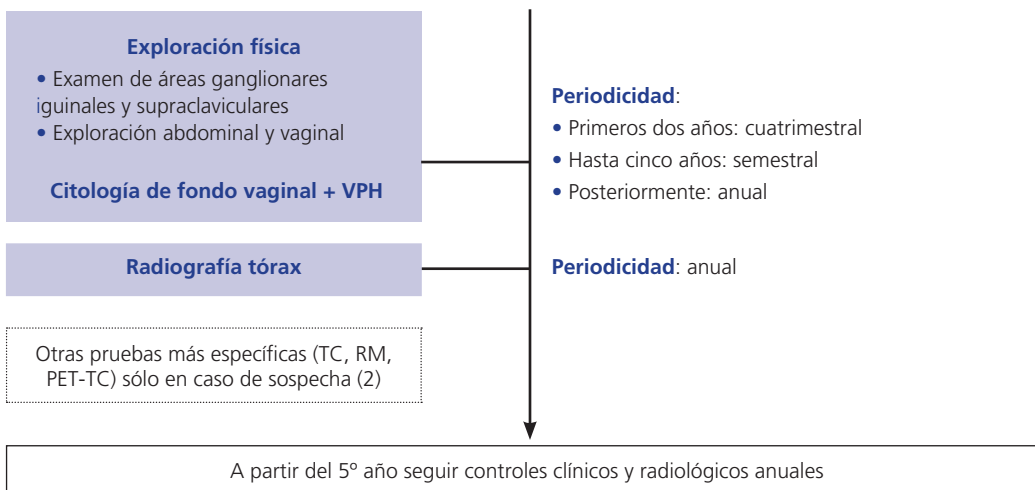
Exploración física

• Examen de áreas ganglionares iguinales y supraclaviculares
• Exploración abdominal y vaginal

Citología de fondo vaginal + VPH

Periodicidad:
• Primeros dos años: cuatrimestral
• Hasta cinco años: semestral
• Posteriormente: anual

Radiografía tórax

Periodicidad: anual

Otras pruebas más específicas (TC, RM, PET-TC) sólo en caso de sospecha (2)

A partir del 5º año seguir controles clínicos y radiológicos anuales